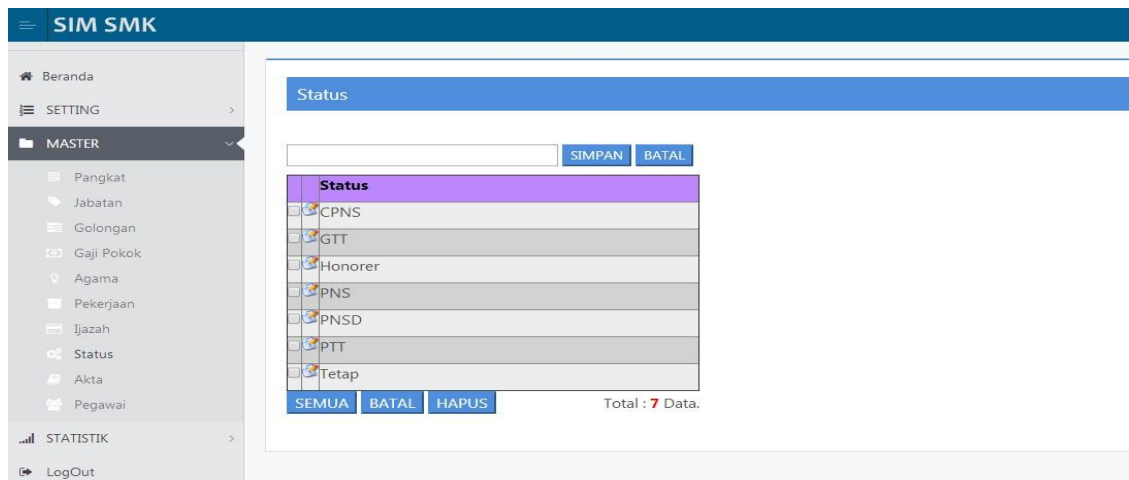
SIM SMK

Beranda
SETTING
MASTER
Pangkat
Jabatan
Golongan
Gaji Pokok
Agama
Pekerjaan
Ijazah
Status
Akta
Pegawai
STATISTIK
LogOut

Status

SIMPAN BATAL

| | | Status |
|---|---|---|
| | | CPNS |
| | | GTT |
| | | Honorer |
| | | PNS |
| | | PNSD |
| | | PTT |
| | | Tetap |

SEMUA BATAL HAPUS

Total : 7 Data.